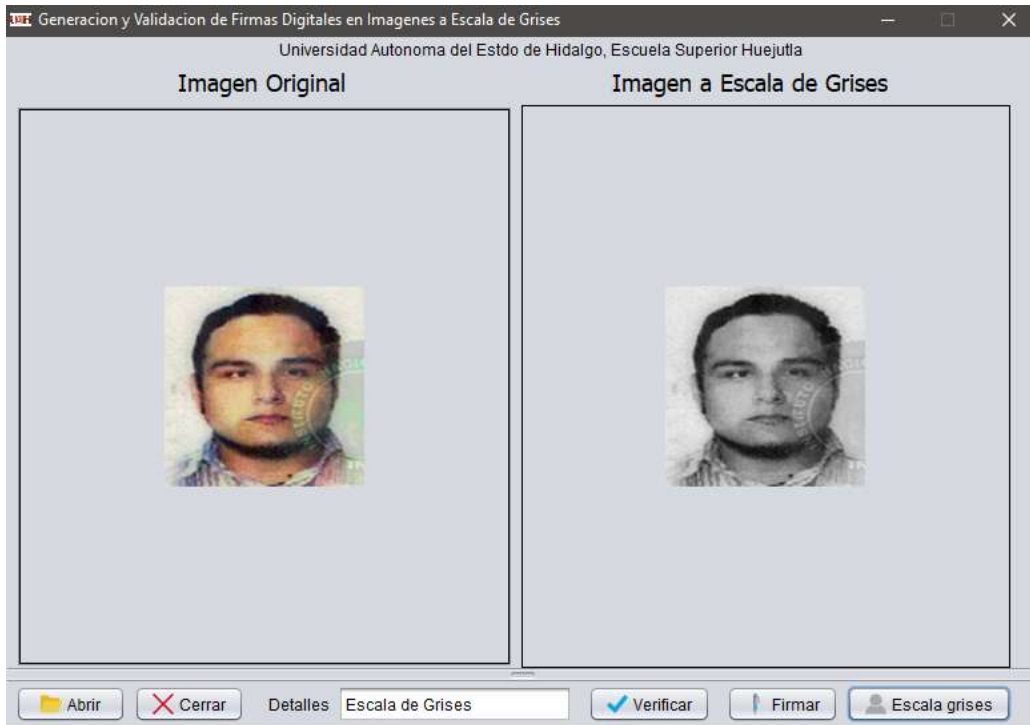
Generacion y Validacion de Firmas Digitales en Imagenes a Escala de Grises

Universidad Autonoma del Estdo de Hidalgo, Escuela Superior Huejutla

Imagen Original

Imagen a Escala de Grises

Abrir

Cerrar

Detalles

Escala de Grises

Verificar

Firmar

Escala grises